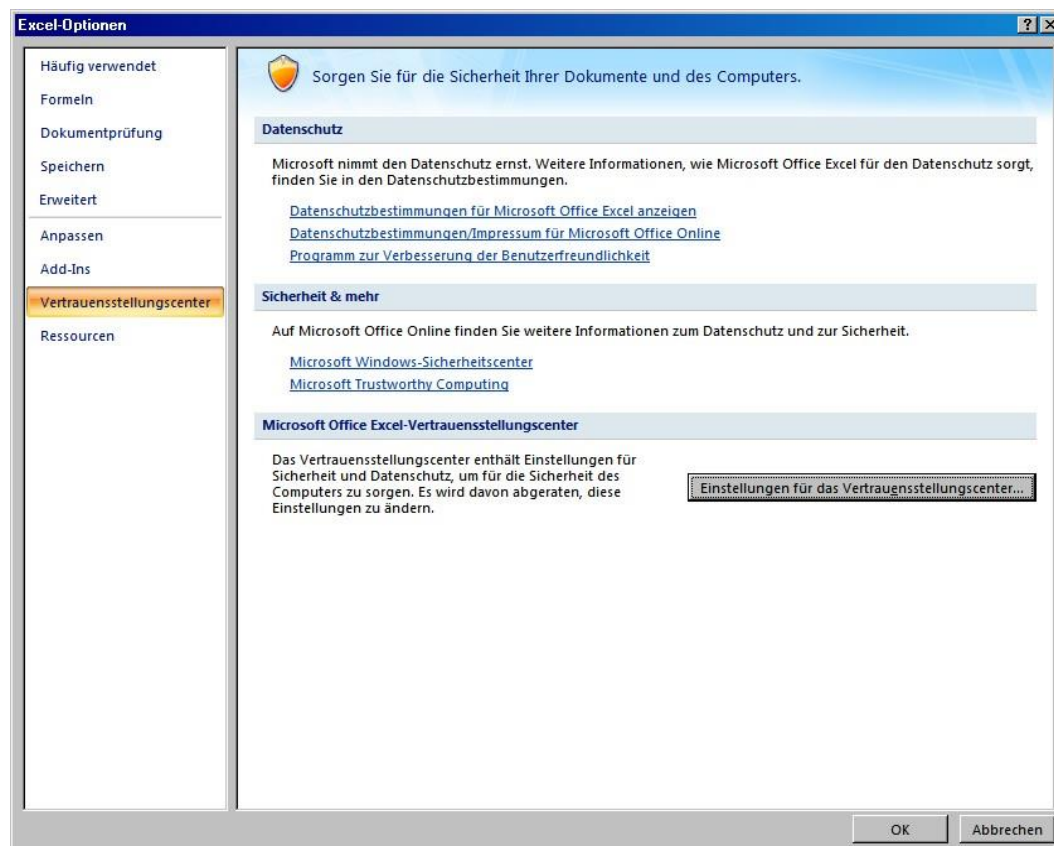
Excel-Optionen

?

Häufig verwendet
Formeln
Dokumentprüfung
Speichern
Erweitert
Anpassen
Add-Ins
Vertrauensstellungscenter
Ressourcen

Sorgen Sie für die Sicherheit Ihrer Dokumente und des Computers.

Datenschutz

Microsoft nimmt den Datenschutz ernst. Weitere Informationen, wie Microsoft Office Excel für den Datenschutz sorgt, finden Sie in den Datenschutzbestimmungen.

Datenschutzbestimmungen für Microsoft Office Excel anzeigen
Datenschutzbestimmungen/Impressum für Microsoft Office Online
Programm zur Verbesserung der Benutzerfreundlichkeit

Sicherheit & mehr

Auf Microsoft Office Online finden Sie weitere Informationen zum Datenschutz und zur Sicherheit.

Microsoft Windows-Sicherheitscenter
Microsoft Trustworthy Computing

Microsoft Office Excel-Vertrauensstellungscenter

Das Vertrauensstellungscenter enthält Einstellungen für Sicherheit und Datenschutz, um für die Sicherheit des Computers zu sorgen. Es wird davon abgeraten, diese Einstellungen zu ändern.

Einstellungen für das Vertrauensstellungscenter...

OK
Abbrechen